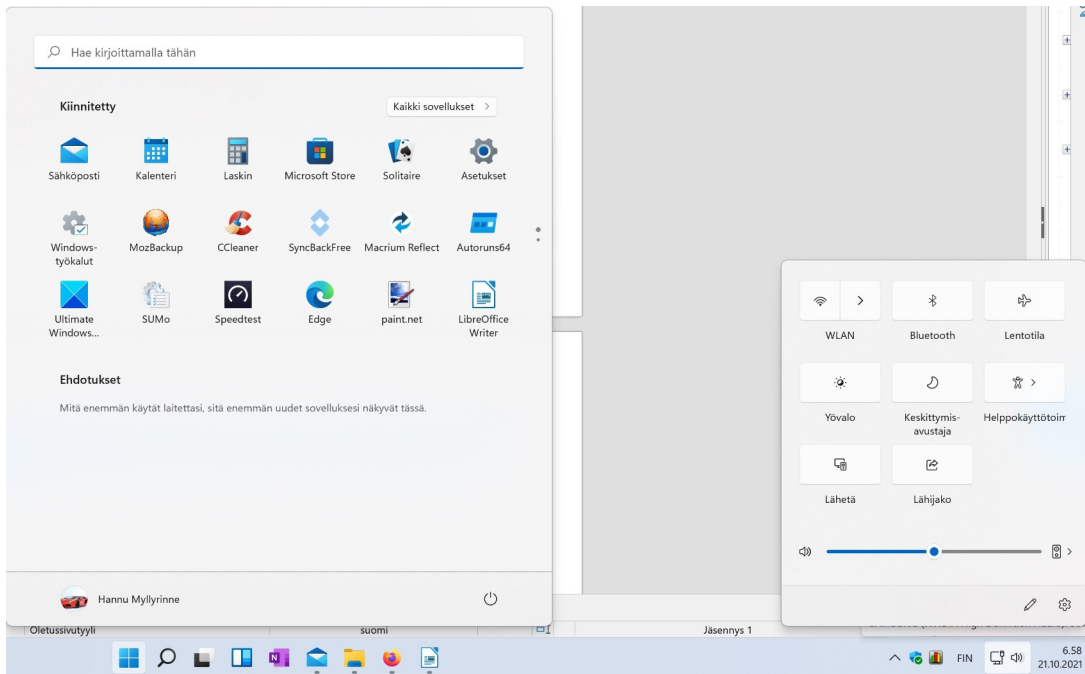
Hae kirjoittamalla tähän

Kiinnitetty

Kaikki sovellukset >

Sähköposti
Kalenteri
Laskin
Microsoft Store
Solitaire
Asetukset

Windows-työkalut
MozBackup
CCleaner
SyncBackFree
Macrium Reflect
Autoruns64

Ultimate Windows...
SUMo
Speedtest
Edge
paint.net
LibreOffice Writer

Ehdotukset

Mitä enemmän käytät laitettasi, sitä enemmän uudet sovelluksesi näkyvät tässä.

Hannu Myllyrinne

WLAN
Bluetooth
Lentotila
Yövalo
Keskittymis-avustaja
Helppokäyttötoim
Lähetä
Lähijako

Oletussivutyyli
suomi
Jäsennys 1

FIN
6.58
21.10.2021